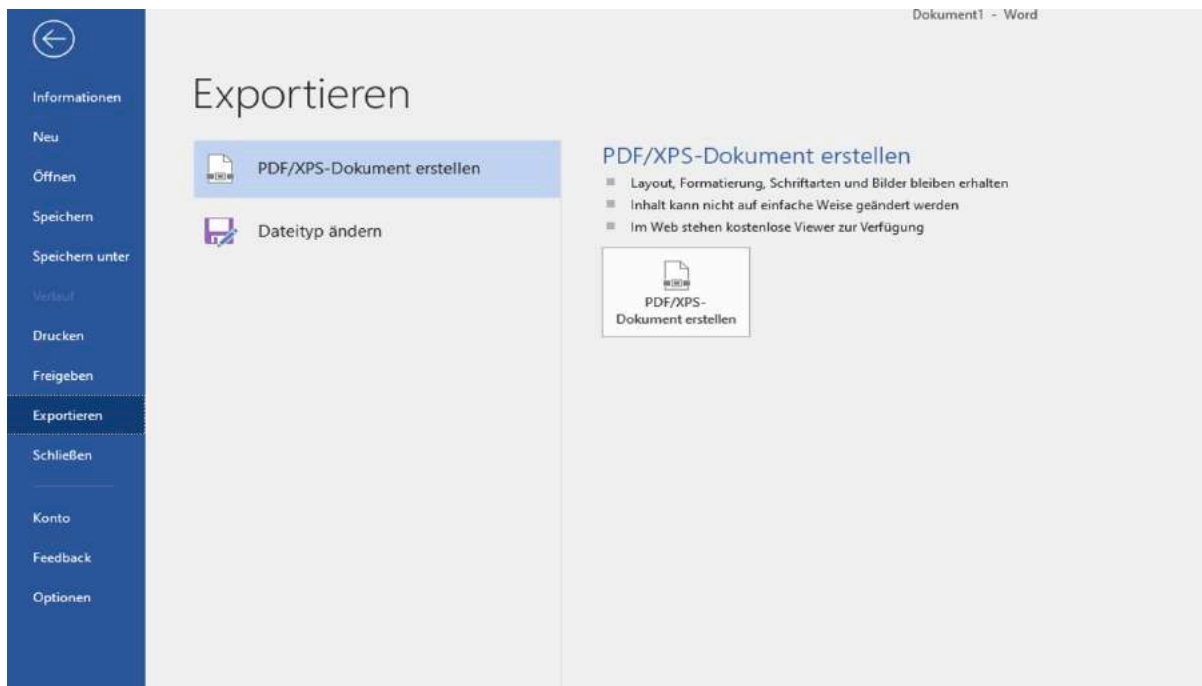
Dokument1 - Word

Informationen
Neu
Öffnen
Speichern
Speichern unter
Verlauf
Drucken
Freigeben
Exportieren
Schließen
Konto
Feedback
Optionen

Exportieren

PDF/XPS-Dokument erstellen
Dateityp ändern

PDF/XPS-Dokument erstellen

- Layout, Formatierung, Schriftarten und Bilder bleiben erhalten
- Inhalt kann nicht auf einfache Weise geändert werden
- Im Web stehen kostenlose Viewer zur Verfügung

PDF/XPS-Dokument erstellen